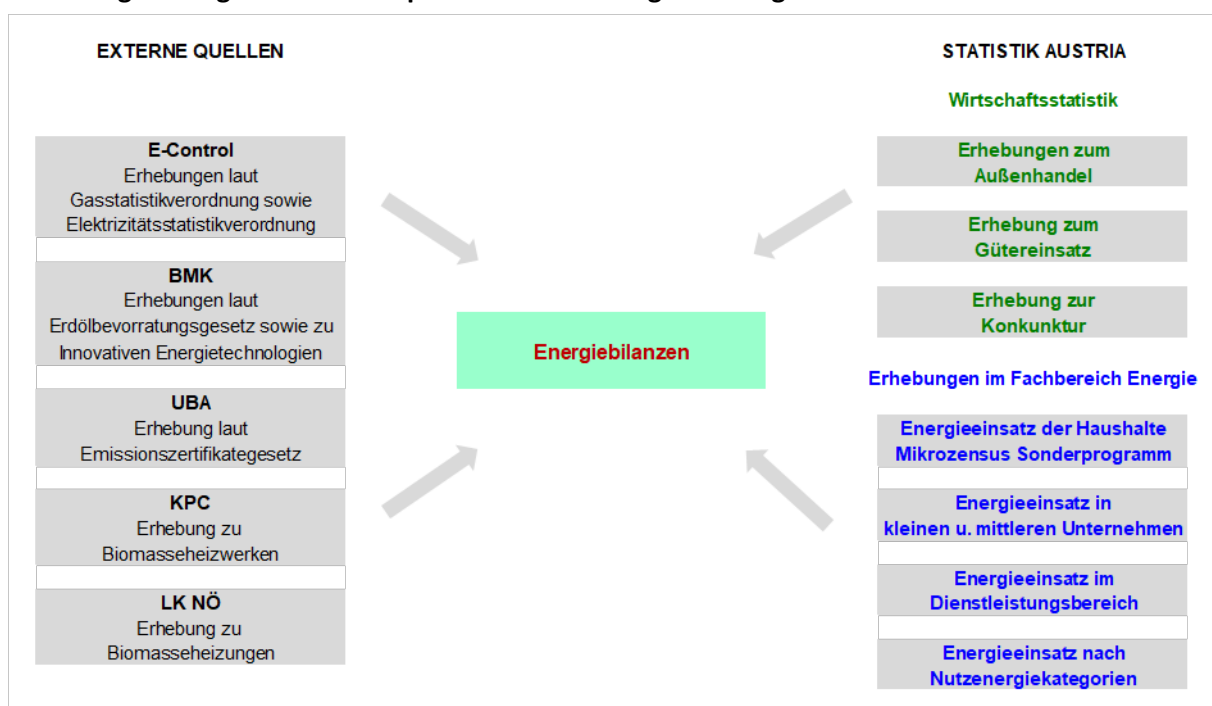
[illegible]

EXTERNE QUELLEN

E-Control
Erhebungen laut Gasstatistikverordnung sowie Elektrizitätsstatistikverordnung

BMK
Erhebungen laut Erdölbevorratungsgesetz sowie zu Innovativen Energietechnologien

UBA
Erhebung laut Emissionszertifikategesetz

KPC
Erhebung zu Biomasseheizwerken

LK NÖ
Erhebung zu Biomasseheizungen

Energiebilanzen

STATISTIK AUSTRIA

Wirtschaftsstatistik

Erhebungen zum Außenhandel

Erhebung zum Gütereinsatz

Erhebung zur Konkunktur

Erhebungen im Fachbereich Energie

Energieeinsatz der Haushalte Mikrozensus Sonderprogramm

Energieeinsatz in kleinen u. mittleren Unternehmen

Energieeinsatz im Dienstleistungsbereich

Energieeinsatz nach Nutzenergiekategorien